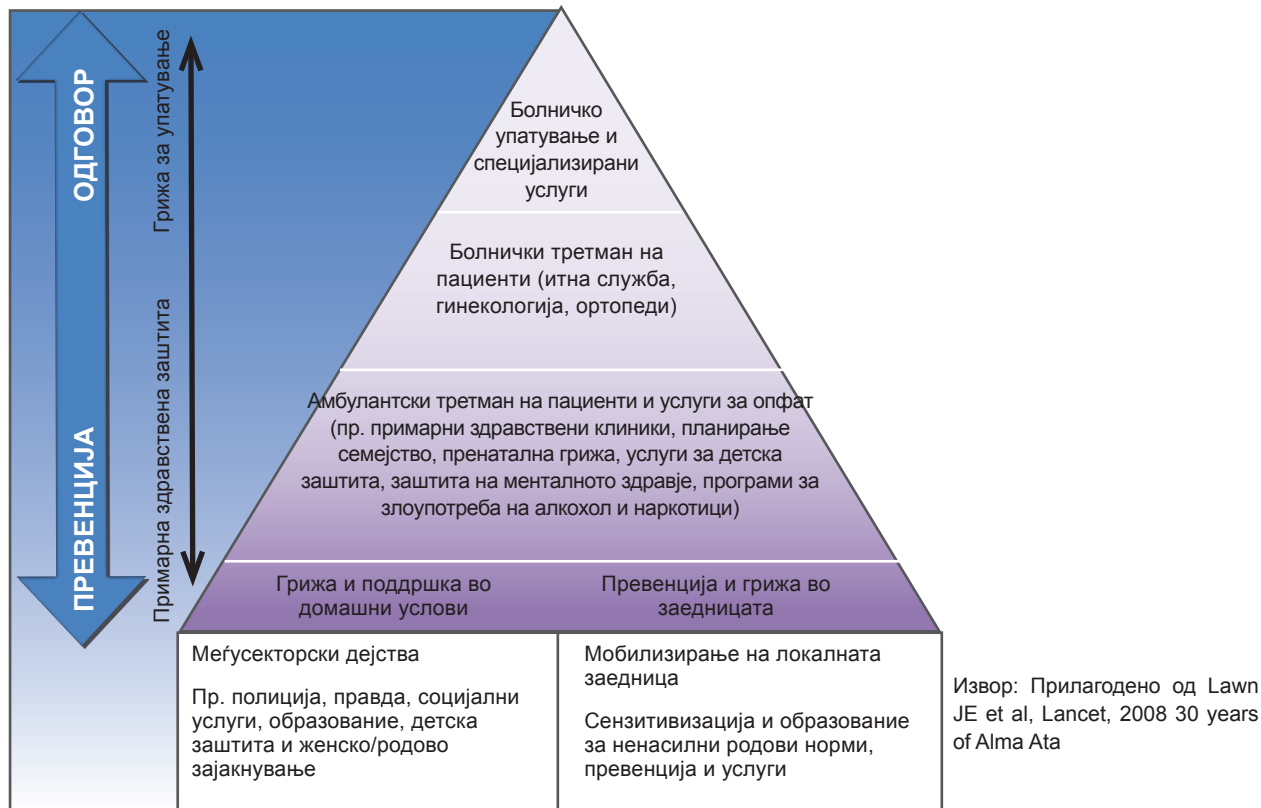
ОДГОВОР

ПРЕВЕНЦИЈА

Грижа за упатување

Примарна здравствена заштита

Болничко упатување и специјализирани услуги

Болнички третман на пациенти (итна служба, гинекологија, ортопеди)

Амбулантски третман на пациенти и услуги за опфат (пр. примарни здравствени клиники, планирање семејство, пренатална грижа, услуги за детска заштита, заштита на менталното здравје, програми за злоупотреба на алкохол и наркотици)

Грижа и поддршка во домашни услови

Превенција и грижа во заедницата

Меѓусекторски дејства

Пр. полиција, правда, социјални услуги, образование, детска заштита и женско/родово зајакнување

Мобилизирање на локалната заедница

Сензитивизација и образование за ненасилни родови норми, превенција и услуги

Извор: Прилагодено од Lawn JE et al, Lancet, 2008 30 years of Alma Ata